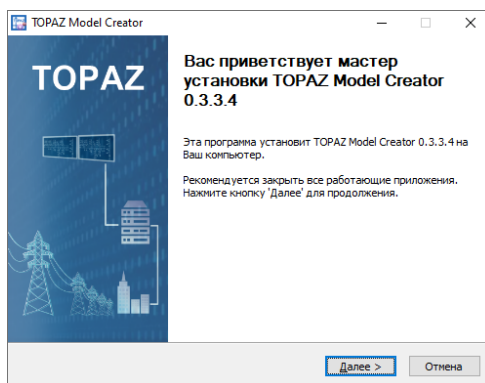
TOPAZ Model Creator

TOPAZ

Вас приветствует мастер установки TOPAZ Model Creator 0.3.3.4

Эта программа установит TOPAZ Model Creator 0.3.3.4 на Ваш компьютер.

Рекомендуется закрыть все работающие приложения. Нажмите кнопку 'Далее' для продолжения.

Далее >

Отмена